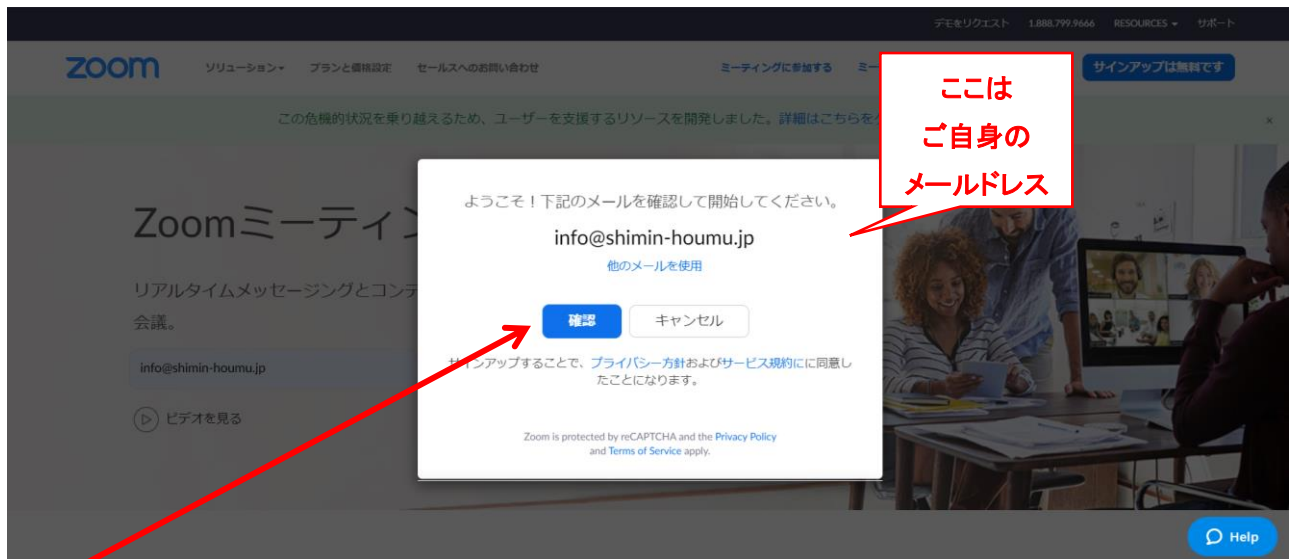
デモをリクエスト 1.888.799.9666 RESOURCES サポート

zoom ソリューション プランと価格設定 セールスへのお問い合わせ ミーティングに参加する ミー サインアップは無料です

この危機的状況を乗り越えるため、ユーザーを支援するリソースを開発しました。詳細はこちらを

ここは
ご自身の
メールドレス

Zoomミーティン

リアルタイムメッセージングとコンテ 会議。

info@shimin-houmu.jp

ビデオを見る

ようこそ！下記のメールを確認して開始してください。

info@shimin-houmu.jp

他のメールを使用

確認 キャンセル

サインアップすることで、プライバシー方針およびサービス規約にに同意したことになります。

Zoom is protected by reCAPTCHA and the Privacy Policy and Terms of Service apply.

Help